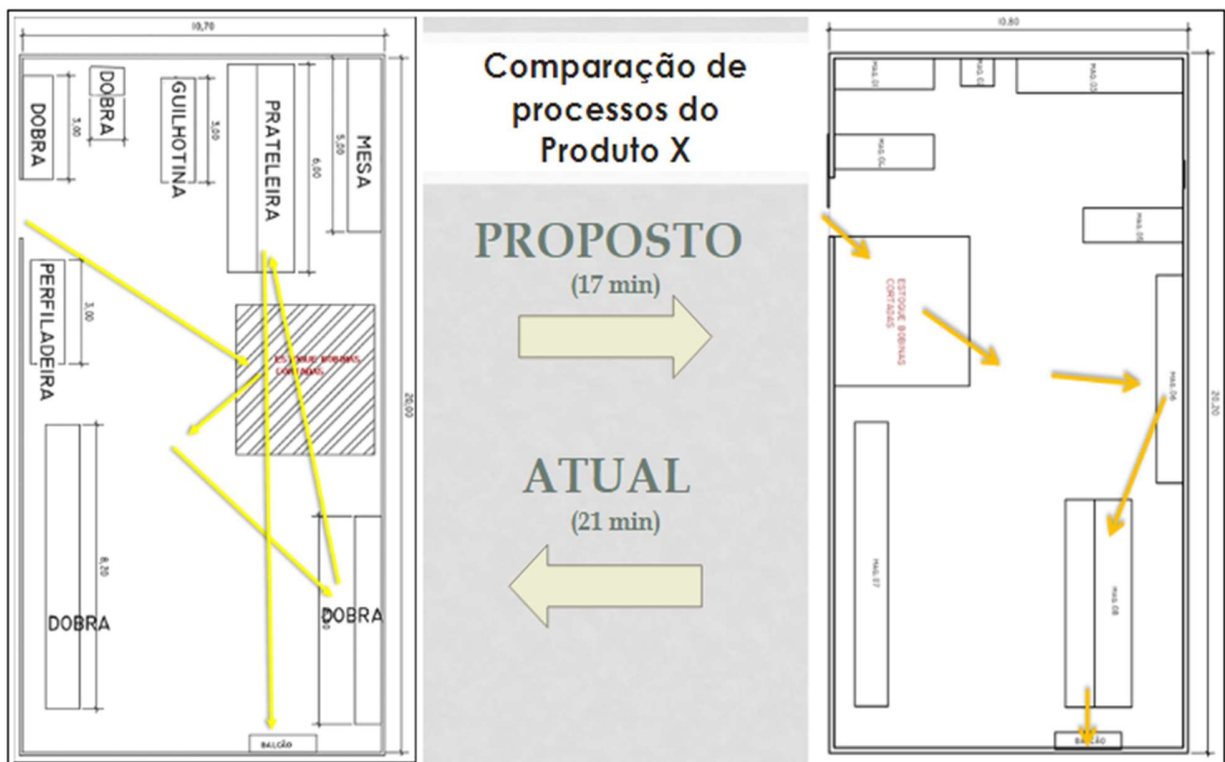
10,70

DOBRA

DOBRA

3,00

GUILHOTINA

3,00

PRATELEIRA

6,00

5,00

MESA

PERFILADEIRA

3,00

ESTOQUE BOBINAS CORTADAS

26,00

DOBRA

8,00

DOBRA

BALCÃO

Comparação de processos do Produto X

PROPOSTO
(17 min)

ATUAL
(21 min)

10,80

MAQ. 01

MAQ. 02

MAQ. 03

MAQ. 04

MAQ. 05

ESTOQUE BOBINAS CORTADAS

MAQ. 06

26,20

MAQ. 07

MAQ. 08

BALCÃO